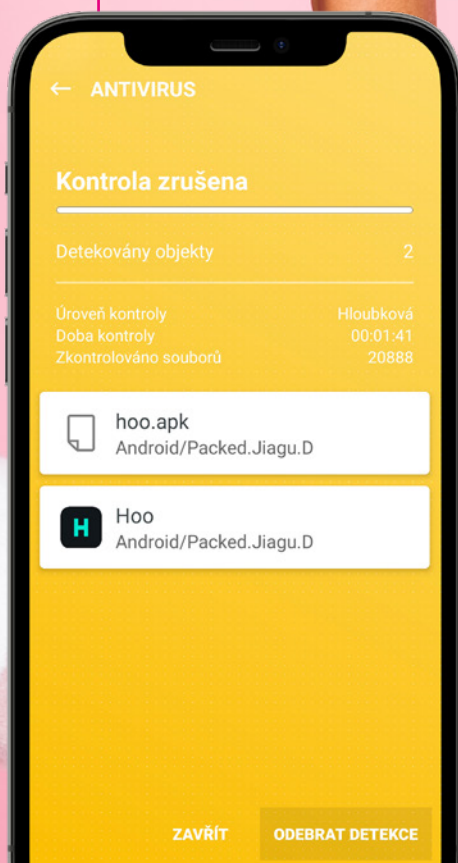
ANTIVIRUS

Kontrola zrušena

Detekovány objekty 2

Úroveň kontroly Hloubková
Doba kontroly 00:01:41
Zkontrolováno souborů 20888

hoo.apk
Android/Packed.Jiagu.D

H

Hoo
Android/Packed.Jiagu.D

ZAVŘÍT ODEBRAT DETEKCE